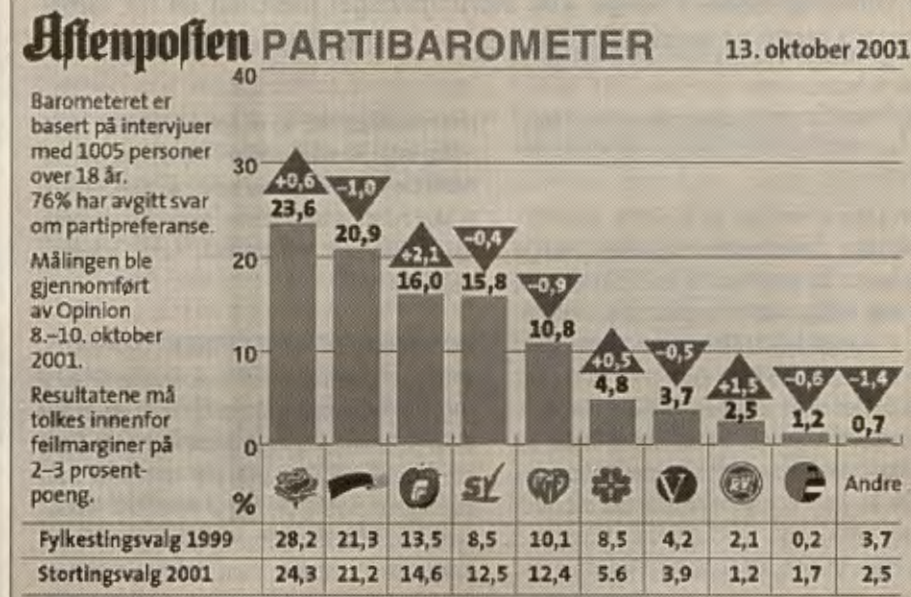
Aftenposten PARTIBAROMETER 13. oktober 2001

Barometeret er basert på intervjuer med 1005 personer over 18 år. 76% har avgitt svar om partipreferanse.

Målingen ble gjennomført av Opinion 8.–10. oktober 2001.

Resultatene må tolkes innenfor feilmarginer på 2–3 prosentpoeng.

40
30
20
10
0
%

+0,6 23,6
-1,0 20,9
+2,1 16,0
-0,4 15,8
-0,9 10,8
+0,5 4,8
-0,5 3,7
+1,5 2,5
-0,6 1,2
-1,4 0,7

F SV RV Andre

| | | | | | | | | | | |
|---|---|---|---|---|---|---|---|---|---|---|
| Fylkestingsvalg 1999 | 28,2 | 21,3 | 13,5 | 8,5 | 10,1 | 8,5 | 4,2 | 2,1 | 0,2 | 3,7 |
| Stortingsvalg 2001 | 24,3 | 21,2 | 14,6 | 12,5 | 12,4 | 5.6 | 3,9 | 1,2 | 1,7 | 2,5 |